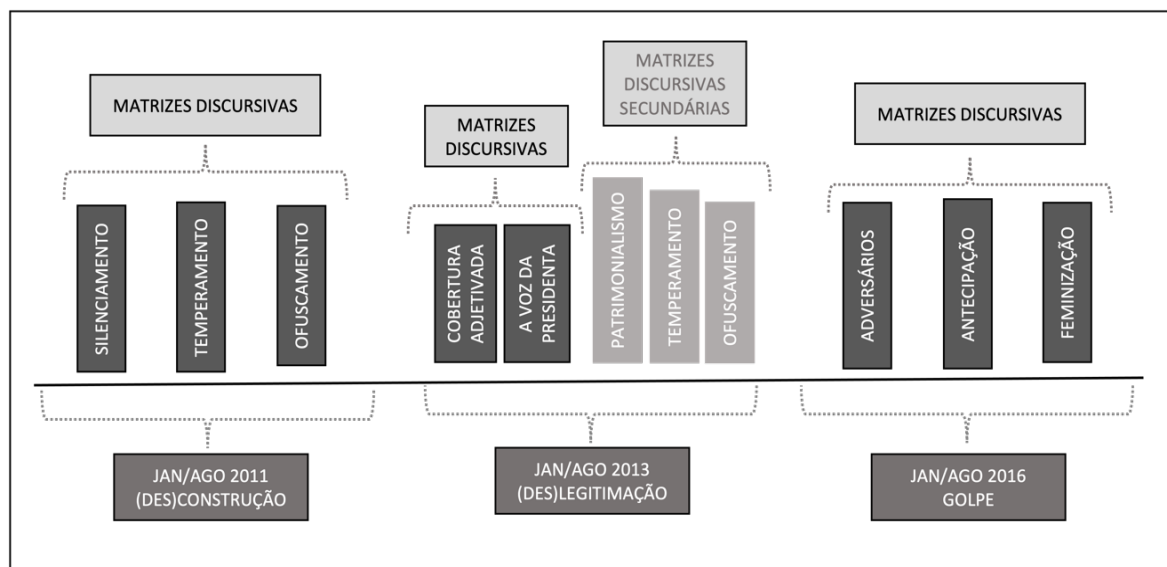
MATRIZES DISCURSIVAS

SILENCIAMENTO

TEMPERAMENTO

OFUSCAMENTO

JAN/AGO 2011
(DES)CONSTRUÇÃO

MATRIZES DISCURSIVAS

COBERTURA ADJETIVADA

A VOZ DA PRESIDENTA

MATRIZES DISCURSIVAS SECUNDÁRIAS

PATRIMONIALISMO

TEMPERAMENTO

OFUSCAMENTO

JAN/AGO 2013
(DES)LEGITIMAÇÃO

MATRIZES DISCURSIVAS

ADVERSÁRIOS

ANTECIPAÇÃO

FEMINIZAÇÃO

JAN/AGO 2016
GOLPE